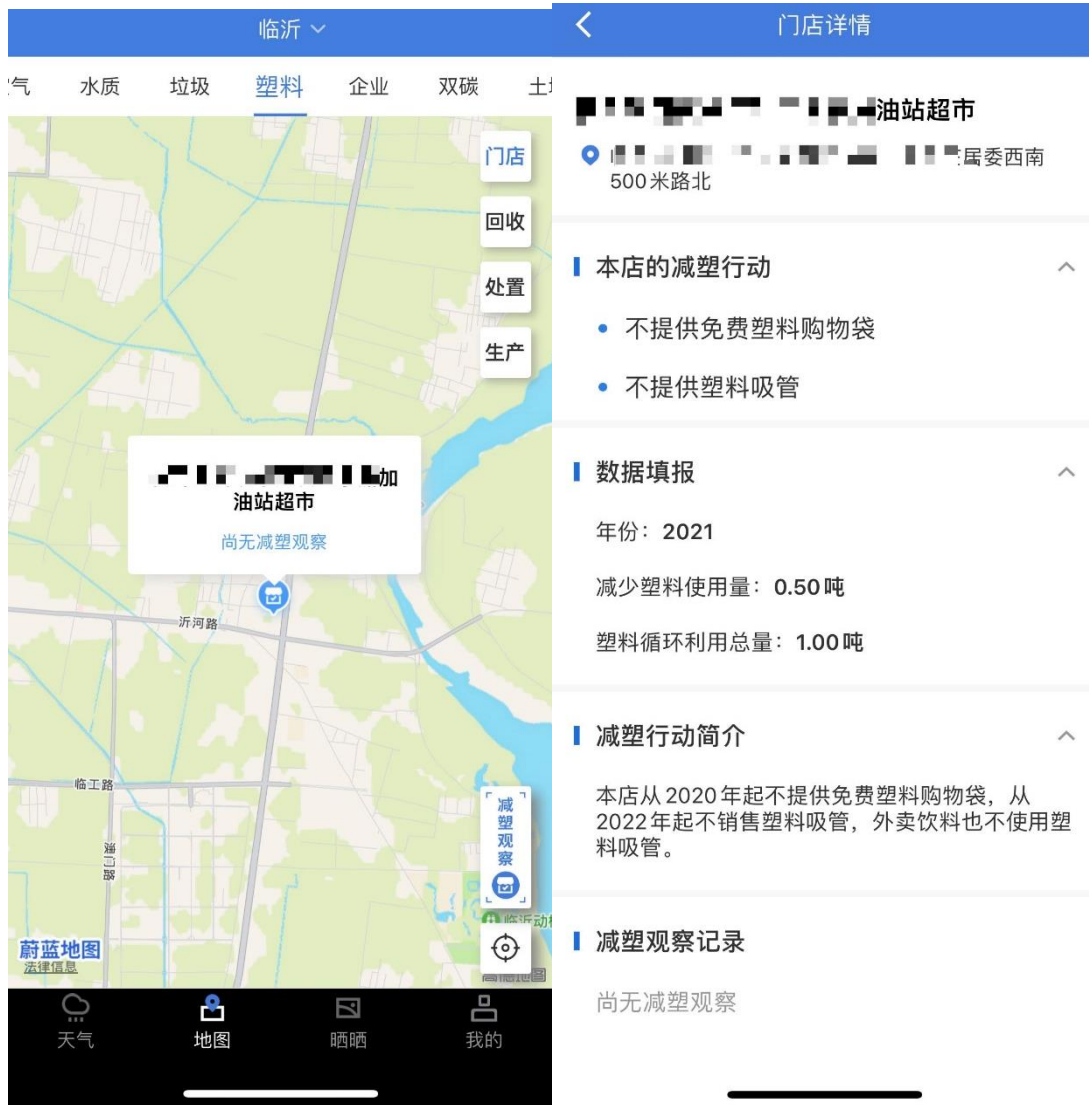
临沂

气 水质 垃圾 塑料 企业 双碳 土

门店
回收
处置
生产

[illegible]加油站超市
尚无减塑观察

沂河路
临工路
涑门路

减塑观察

临沂动

蔚蓝地图
法律信息

天气 地图 晒晒 我的

门店详情

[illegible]油站超市
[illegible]居委西南500米路北

本店的减塑行动
• 不提供免费塑料购物袋
• 不提供塑料吸管

数据填报
年份：2021
减少塑料使用量：0.50吨
塑料循环利用总量：1.00吨

减塑行动简介
本店从2020年起不提供免费塑料购物袋，从2022年起不销售塑料吸管，外卖饮料也不使用塑料吸管。

减塑观察记录
尚无减塑观察